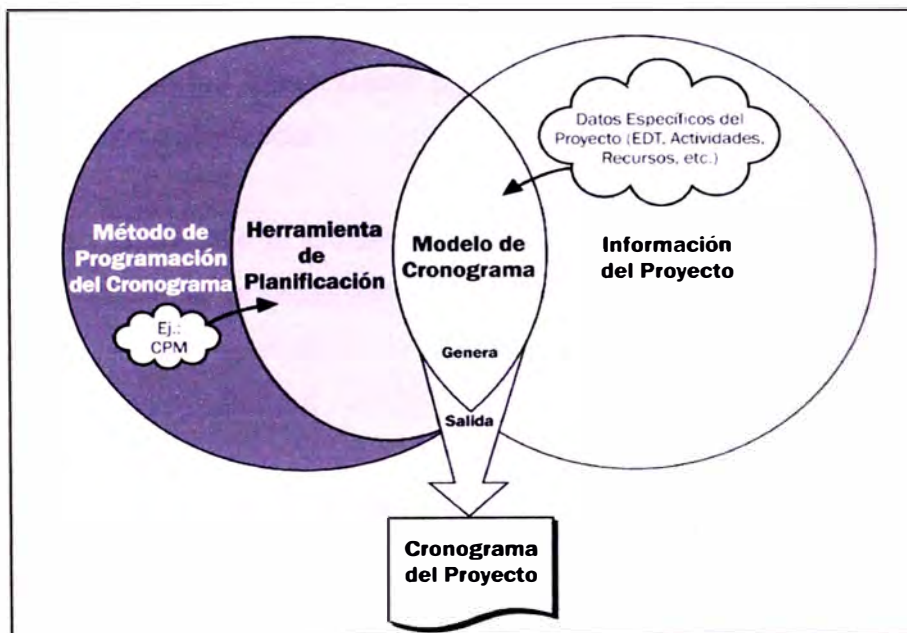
Datos Especificos del Proyecto (EDT, Actividades, Recursos, etc.)

Método de Programación del Cronograma

Herramienta de Planificación

Modelo de Cronograma

Información del Proyecto

Ej.: CPM

Genera

Salida

Cronograma del Proyecto